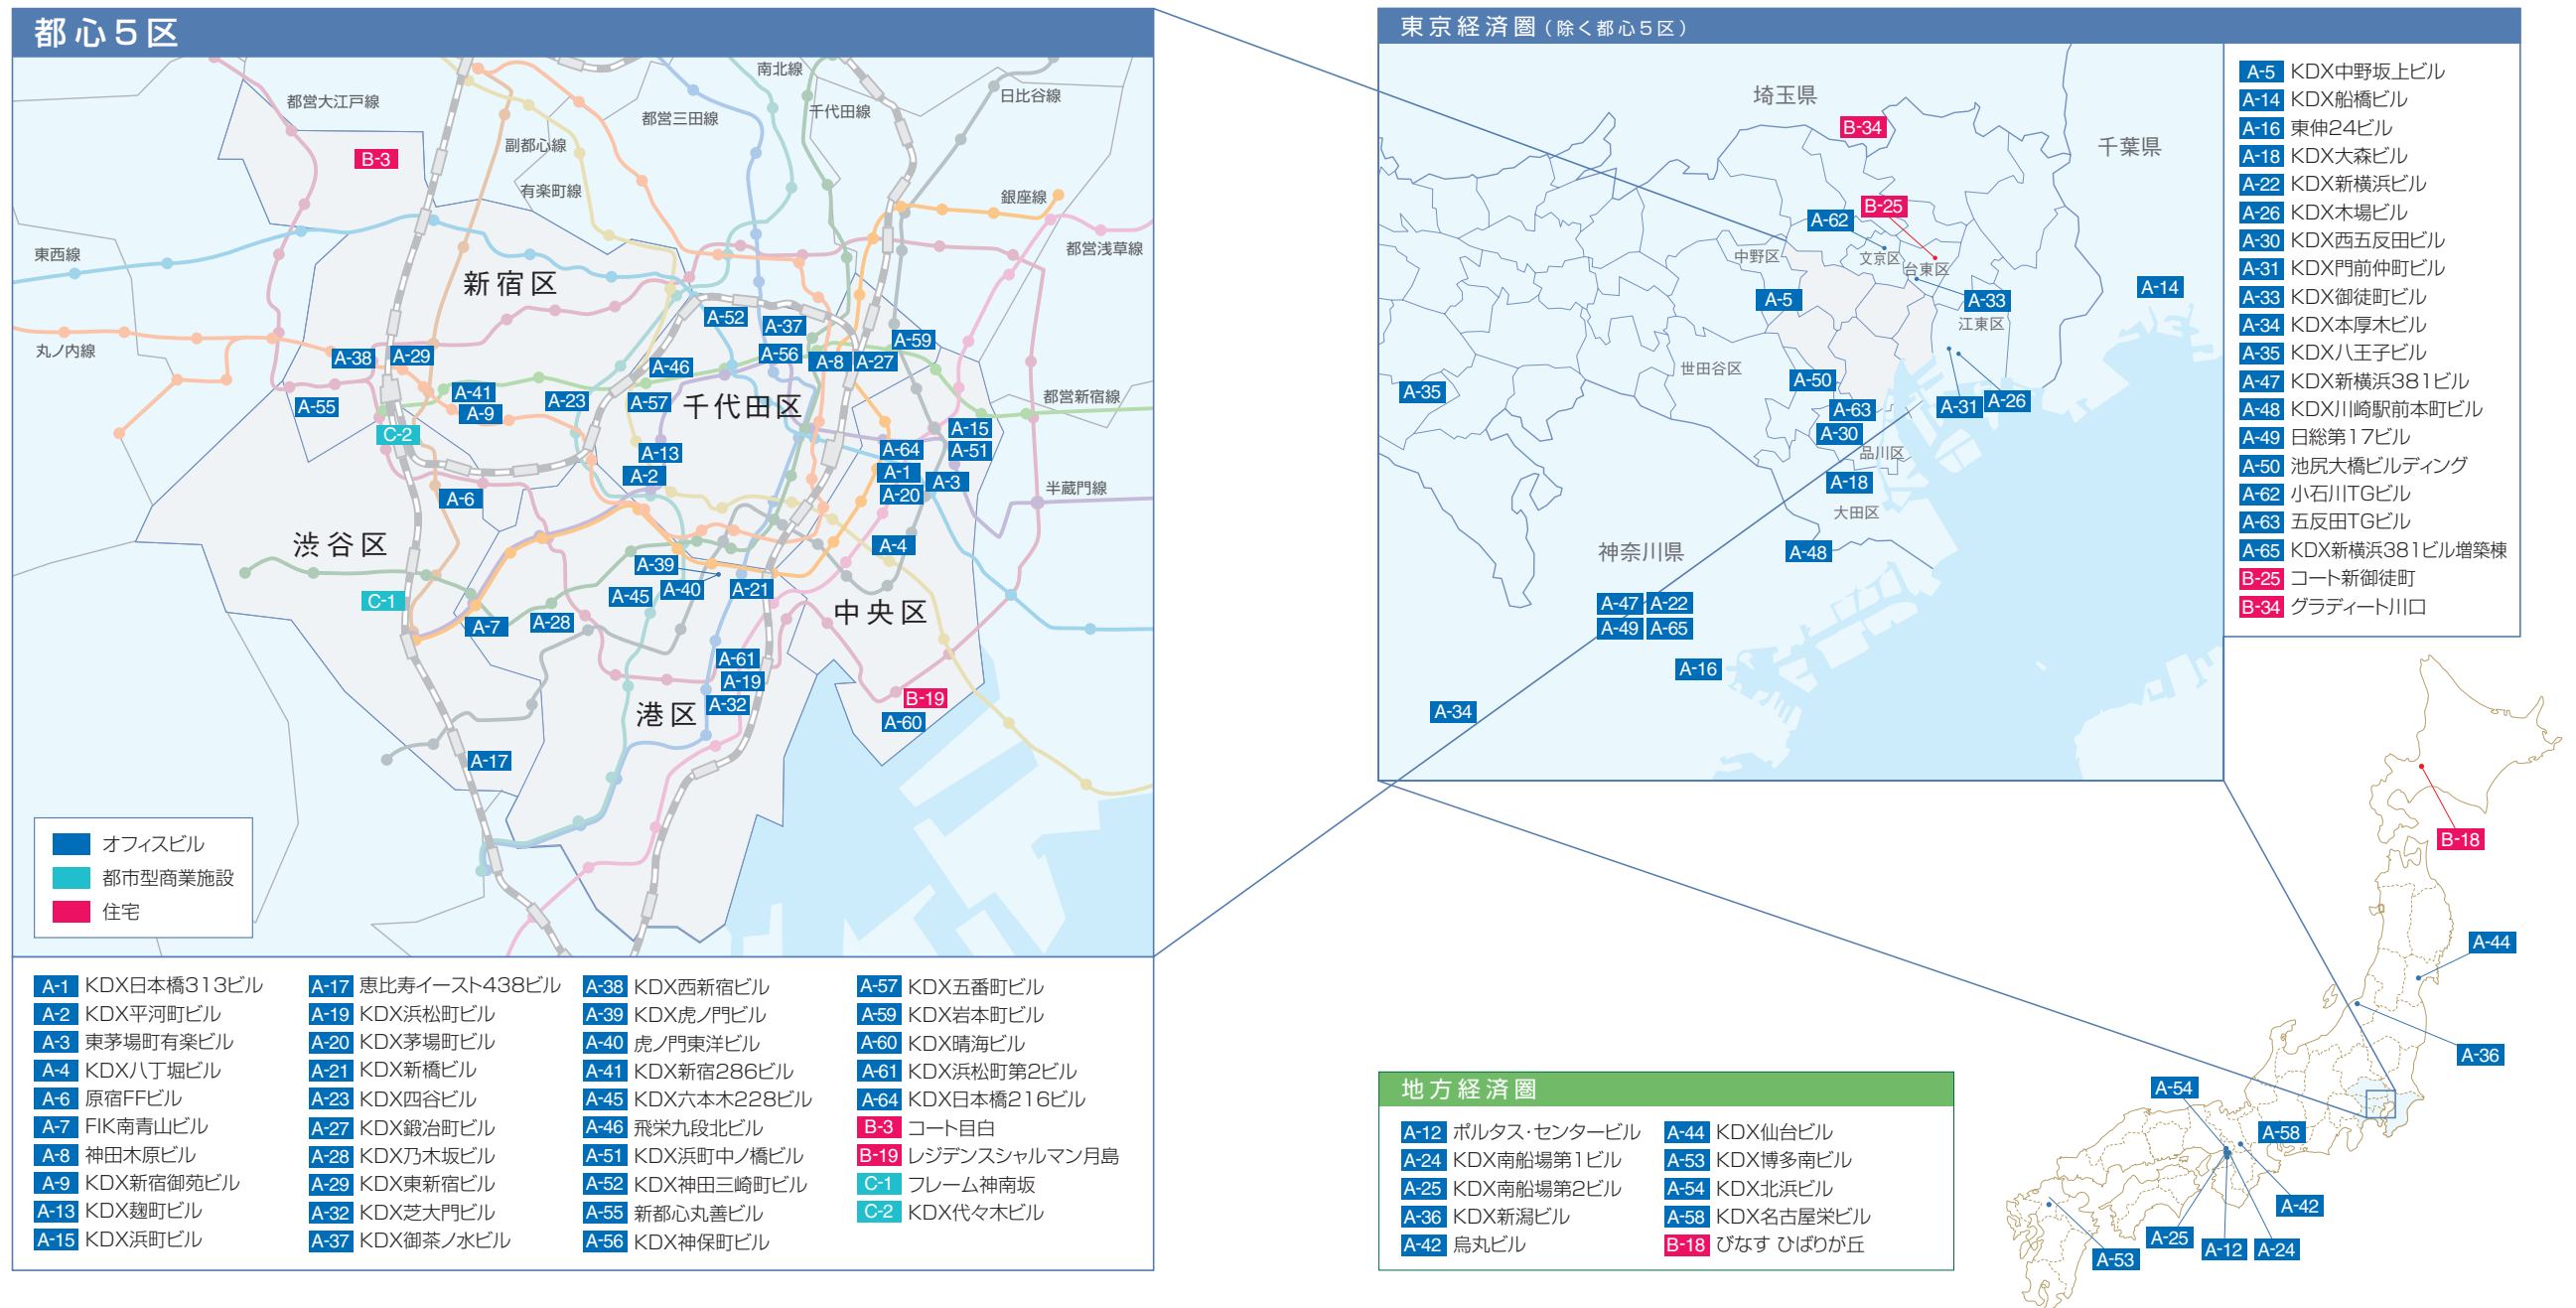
都心5区

都営大江戸線
南北線
日比谷線
都営三田線
千代田線
副都心線
有楽町線
銀座線
都営浅草線
東西線
丸ノ内線
都営新宿線
半蔵門線

B-3
新宿区
千代田区
渋谷区
中央区
港区

A-52 A-37 A-59 A-56 A-8 A-27 A-38 A-29 A-46 A-41 A-9 A-23 A-57 A-55 C-2 A-13 A-2 A-64 A-15 A-1 A-51 A-20 A-3 A-6 A-4 A-39 A-40 A-21 C-1 A-45 A-7 A-28 A-61 A-19 A-32 B-19 A-60 A-17

オフィスビル
都市型商業施設
住宅

| | | | |
|---|---|---|---|
| A-1 KDX日本橋313ビル | A-17 恵比寿イースト438ビル | A-38 KDX西新宿ビル | A-57 KDX五番町ビル |
| A-2 KDX平河町ビル | A-19 KDX浜松町ビル | A-39 KDX虎ノ門ビル | A-59 KDX岩本町ビル |
| A-3 東茅場町有楽ビル | A-20 KDX茅場町ビル | A-40 虎ノ門東洋ビル | A-60 KDX晴海ビル |
| A-4 KDX八丁堀ビル | A-21 KDX新橋ビル | A-41 KDX新宿286ビル | A-61 KDX浜松町第2ビル |
| A-6 原宿FFビル | A-23 KDX四谷ビル | A-45 KDX六本木228ビル | A-64 KDX日本橋216ビル |
| A-7 FIK南青山ビル | A-27 KDX鍛冶町ビル | A-46 飛栄九段北ビル | B-3 コート目白 |
| A-8 神田木原ビル | A-28 KDX乃木坂ビル | A-51 KDX浜町中ノ橋ビル | B-19 レジデンシャルマン月島 |
| A-9 KDX新宿御苑ビル | A-29 KDX東新宿ビル | A-52 KDX神田三崎町ビル | C-1 フレーム神南坂 |
| A-13 KDX麹町ビル | A-32 KDX芝大門ビル | A-55 新都心丸善ビル | C-2 KDX代々木ビル |
| A-15 KDX浜町ビル | A-37 KDX御茶ノ水ビル | A-56 KDX神保町ビル | |

東京経済圏（除く都心5区）

埼玉県
千葉県
神奈川県
中野区
文京区
台東区
江東区
世田谷区
品川区
大田区

B-34 B-25 A-62 A-5 A-33 A-14 A-35 A-50 A-63 A-31 A-26 A-30 A-18 A-48 A-47 A-22 A-49 A-65 A-16 A-34

A-5 KDX中野坂上ビル
A-14 KDX船橋ビル
A-16 東伸24ビル
A-18 KDX大森ビル
A-22 KDX新横浜ビル
A-26 KDX木場ビル
A-30 KDX西五反田ビル
A-31 KDX門前仲町ビル
A-33 KDX御徒町ビル
A-34 KDX本厚木ビル
A-35 KDX八王子ビル
A-47 KDX新横浜381ビル
A-48 KDX川崎駅前本町ビル
A-49 日総第17ビル
A-50 池尻大橋ビルディング
A-62 小石川TGビル
A-63 五反田TGビル
A-65 KDX新横浜381ビル増築棟
B-25 コート新御徒町
B-34 グラディート川口

B-18 A-44 A-36 A-54 A-58 A-42 A-53 A-25 A-12 A-24

地方経済圏

A-12 ポルタス・センタービル
A-24 KDX南船場第1ビル
A-25 KDX南船場第2ビル
A-36 KDX新潟ビル
A-42 烏丸ビル
A-44 KDX仙台ビル
A-53 KDX博多南ビル
A-54 KDX北浜ビル
A-58 KDX名古屋栄ビル
B-18 びなす ひばりが丘